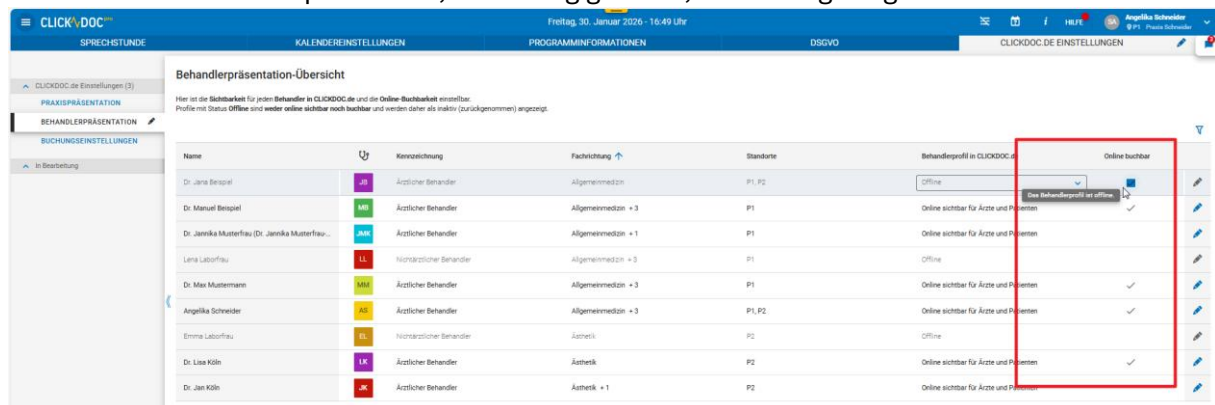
CLICKDOC

Freitag, 30. Januar 2026 - 16:49 Uhr

HILFE

SA Angelika Schneider P1 Praxis Schneider

SPRECHSTUNDE | KALENDEREINSTELLUNGEN | PROGRAMMINFORMATIONEN | DSGVO | CLICKDOC.DE EINSTELLUNGEN

CLICKDOC.de Einstellungen (3)
PRAXISPRÄSENTATION
BEHANDLERPRÄSENTATION
BUCHUNGSEINSTELLUNGEN
In Bearbeitung

Behandlerpräsentation-Übersicht

Hier ist die Sichtbarkeit für jeden Behandler in CLICKDOC.de und die Online-Buchbarkeit einstellbar.
Profile mit Status Offline sind weder online sichtbar noch buchbar und werden daher als inaktiv (zurückgenommen) angezeigt.

| Name | | Kennzeichnung | Fachrichtung | Standorte | Behandlerprofil in CLICKDOC.de | Online buchbar |
|---|---|---|---|---|---|---|
| Dr. Jana Beispiel | JB | Ärztlicher Behandler | Allgemeinmedizin | P1, P2 | Offline | |
| Dr. Manuel Beispiel | MB | Ärztlicher Behandler | Allgemeinmedizin + 3 | P1 | Online sichtbar für Ärzte und Patienten | ✓ |
| Dr. Jannika Musterfrau (Dr. Jannika Musterfrau-... | JMK | Ärztlicher Behandler | Allgemeinmedizin + 1 | P1 | Online sichtbar für Ärzte und Patienten | |
| Lena Laborfrau | LL | Nichtärztlicher Behandler | Allgemeinmedizin + 3 | P1 | Offline | |
| Dr. Max Mustermann | MM | Ärztlicher Behandler | Allgemeinmedizin + 3 | P1 | Online sichtbar für Ärzte und Patienten | ✓ |
| Angelika Schneider | AS | Ärztlicher Behandler | Allgemeinmedizin + 3 | P1, P2 | Online sichtbar für Ärzte und Patienten | ✓ |
| Emma Laborfrau | EL | Nichtärztlicher Behandler | Ästhetik | P2 | Offline | |
| Dr. Lisa Köln | LK | Ärztlicher Behandler | Ästhetik | P2 | Online sichtbar für Ärzte und Patienten | ✓ |
| Dr. Jan Köln | JK | Ärztlicher Behandler | Ästhetik + 1 | P2 | Online sichtbar für Ärzte und Patienten | |

Das Behandlerprofil ist offline.